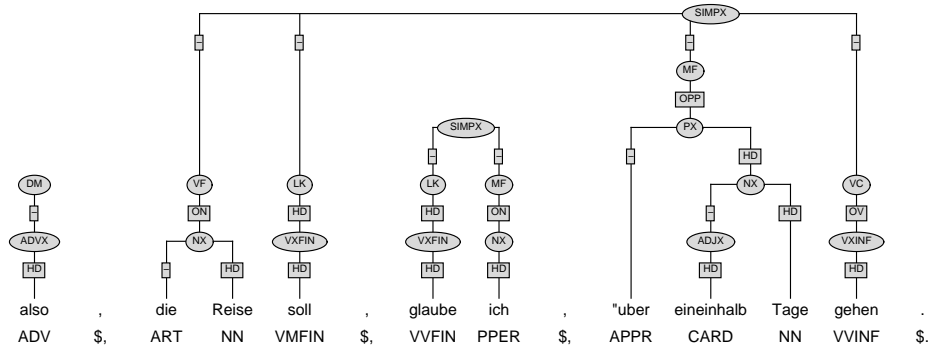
SIMPX

-
-
-
-

MF
OPP
PX

SIMPX

-
-
HD

DM
VF
LK
LK
MF
NX
VC

-
ON
HD
HD
ON
-
HD
OV

ADVX
NX
VXFIN
VXFIN
NX
ADJX
VXINF

HD
-
HD
HD
HD
HD
HD
HD

also , die Reise soll , glaube ich , "uber eineinhalb Tage gehen .
ADV $, ART NN VMFIN $, VVFIN PPER $, APPR CARD NN VVINF $.